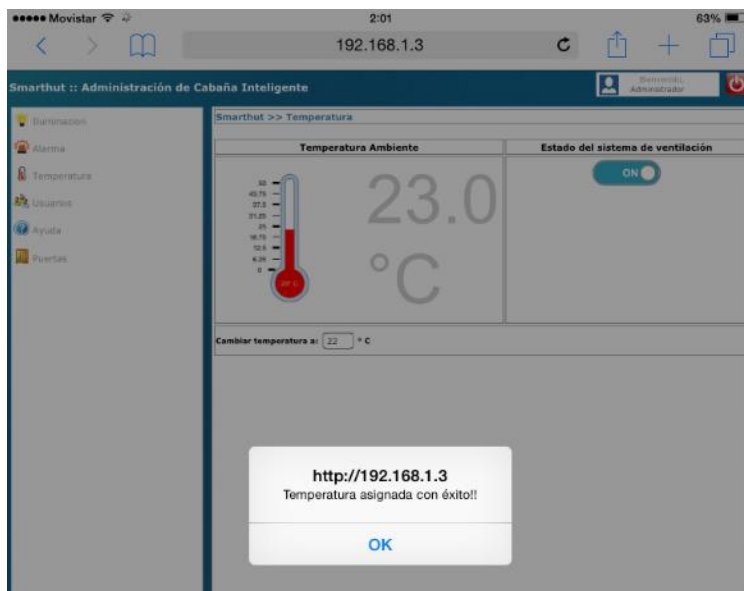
●●●●● Movistar 2:01 63%

192.168.1.3

Smarthut :: Administración de Cabaña Inteligente

Bienvenido, Administrador

Iluminacion
Alarma
Temperatura
Usuarios
Ayuda
Puertas

Smarthut >> Temperatura

| Temperatura Ambiente | Estado del sistema de ventilación |
|---|---|
| 50 43.75 37.5 31.25 25 18.75 12.5 6.25 0 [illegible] 23.0 °C | ON |

Cambiar temperatura a: 22 ° C

http://192.168.1.3
Temperatura asignada con éxito!!

OK